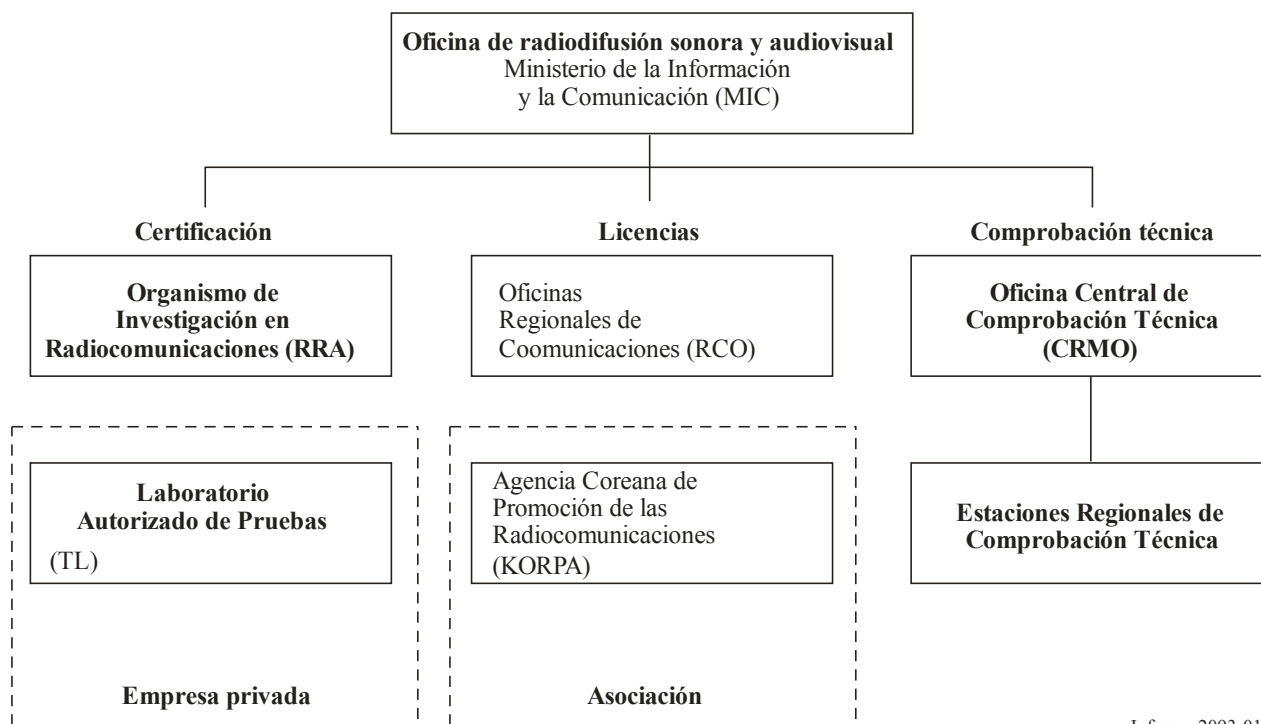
Oficina de radiodifusión sonora y audiovisual
Ministerio de la Información y la Comunicación (MIC)

Certificación

Licencias

Comprobación técnica

Organismo de Investigación en Radiocomunicaciones (RRA)

Oficinas Regionales de Coomunicaciones (RCO)

Oficina Central de Comprobación Técnica (CRMO)

Laboratorio Autorizado de Pruebas
(TL)

Agencia Coreana de Promoción de las Radiocomunicaciones (KORPA)

Estaciones Regionales de Comprobación Técnica

Empresa privada

Asociación

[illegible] 2003-01